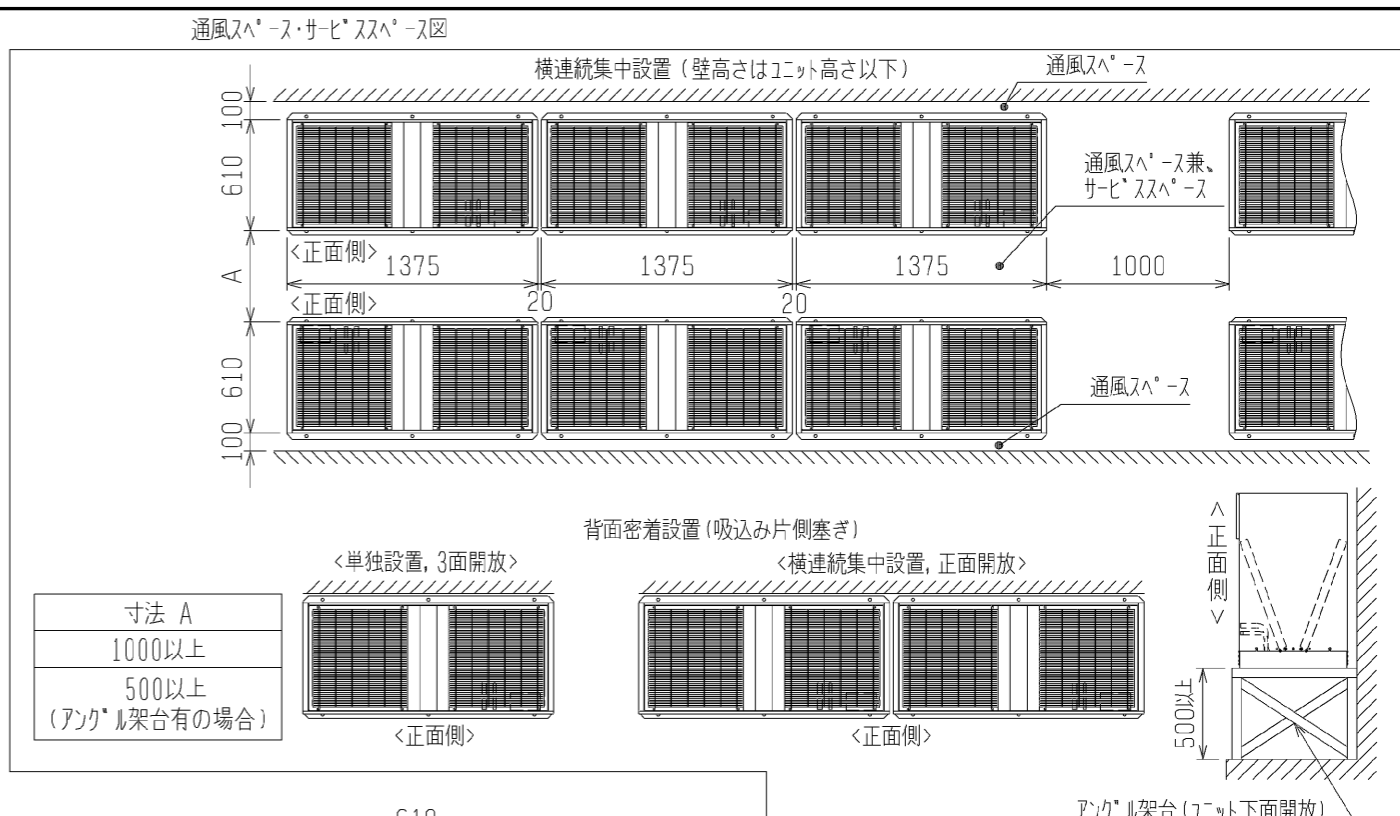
通風ｽﾍﾟｰｽ・ｻｰﾋﾞｽｽﾍﾟｰｽ図

横連続集中設置（壁高さはﾕﾆｯﾄ高さ以下）

通風ｽﾍﾟｰｽ

100

610

通風ｽﾍﾟｰｽ兼、ｻｰﾋﾞｽｽﾍﾟｰｽ

<正面側>

A

1375

1375

1375

1000

<正面側>

20

20

610

通風ｽﾍﾟｰｽ

100

背面密着設置（吸込み片側塞ぎ）

<単独設置, 3面開放>

<横連続集中設置, 正面開放>

| 寸法 A |
|---|
| 1000以上 |
| 500以上 (ｱﾝｸﾞﾙ架台有の場合) |

<正面側>

<正面側>

<正面側>

500以上

ｱﾝｸﾞﾙ架台（ﾕﾆｯﾄ下面開放）

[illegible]